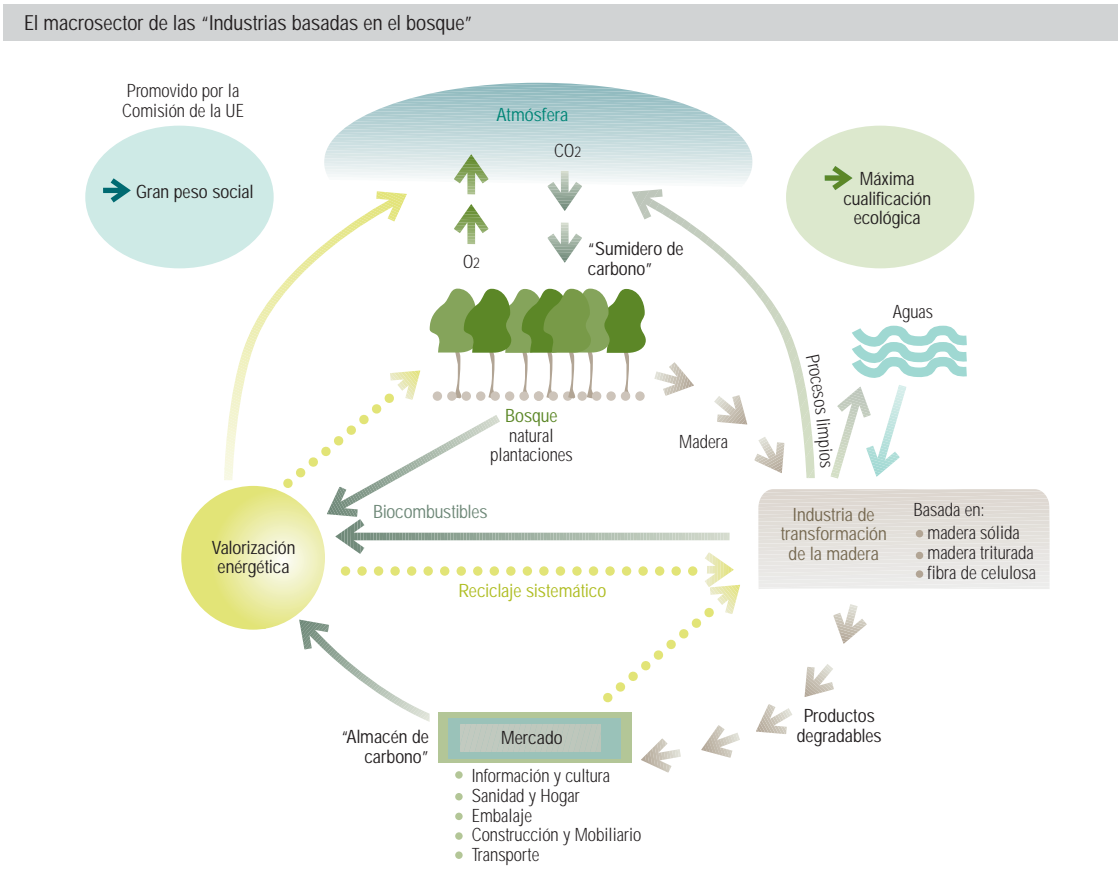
El macrosector de las “Industrias basadas en el bosque”

Promovido por la Comisión de la UE

Gran peso social

Atmósfera

$CO_2$

$O_2$

“Sumidero de carbono”

Máxima cualificación ecológica

Aguas

Procesos limpios

Bosque
natural
plantaciones

Madera

Biocombustibles

Valorización energética

Reciclaje sistemático

Industria de transformación de la madera

Basada en:
madera sólida
madera triturada
fibra de celulosa

Productos degradables

“Almacén de carbono”

Mercado

Información y cultura
Sanidad y Hogar
Embalaje
Construcción y Mobiliario
Transporte